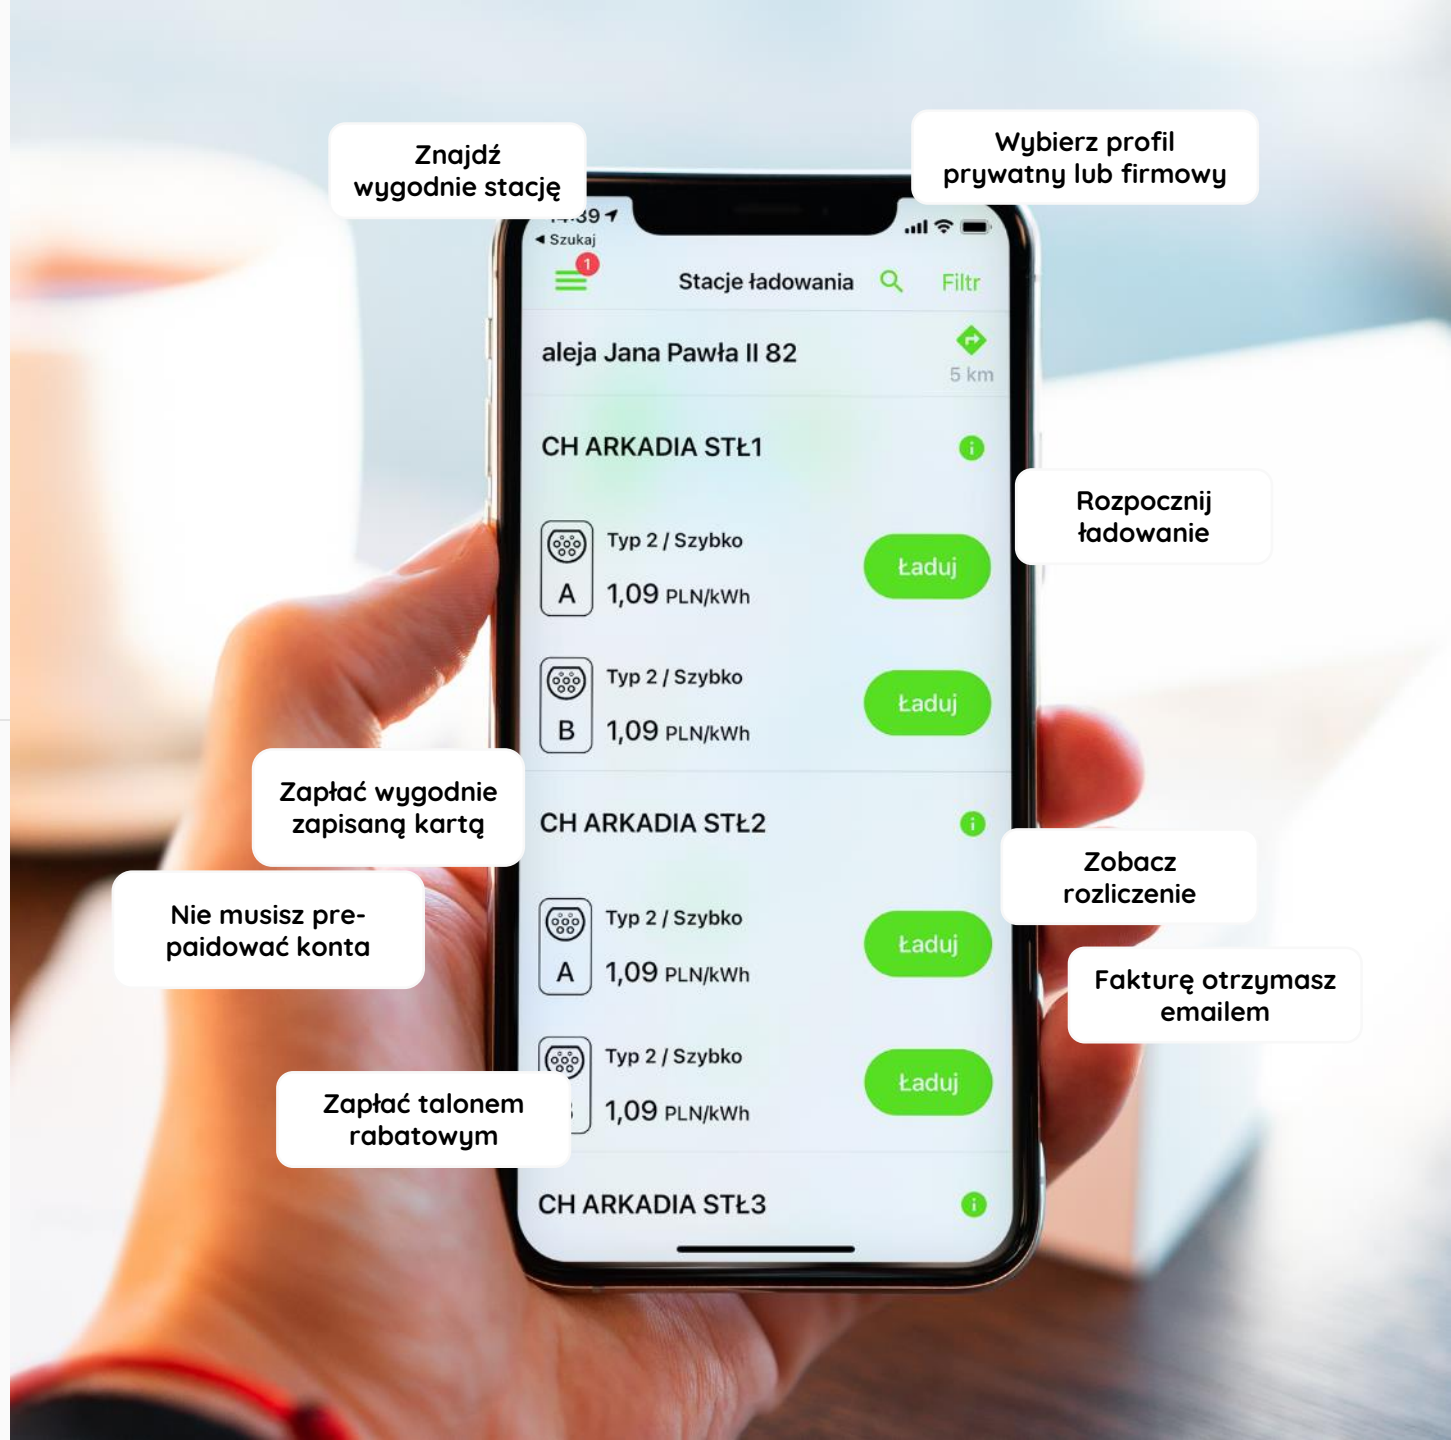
Znajdź wygodnie stację

Wybierz profil prywatny lub firmowy

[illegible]:39

◂ Szukaj

1

Stacje ładowania

Filtr

aleja Jana Pawła II 82

5 km

CH ARKADIA STŁ1

Rozpocznij ładowanie

A

Typ 2 / Szybko

1,09 PLN/kWh

Ładuj

B

Typ 2 / Szybko

1,09 PLN/kWh

Ładuj

Zapłać wygodnie zapisaną kartą

CH ARKADIA STŁ2

Zobacz rozliczenie

Nie musisz pre-paidować konta

A

Typ 2 / Szybko

1,09 PLN/kWh

Ładuj

Fakturę otrzymasz emailem

Typ 2 / Szybko

1,09 PLN/kWh

Ładuj

Zapłać talonem rabatowym

CH ARKADIA STŁ3